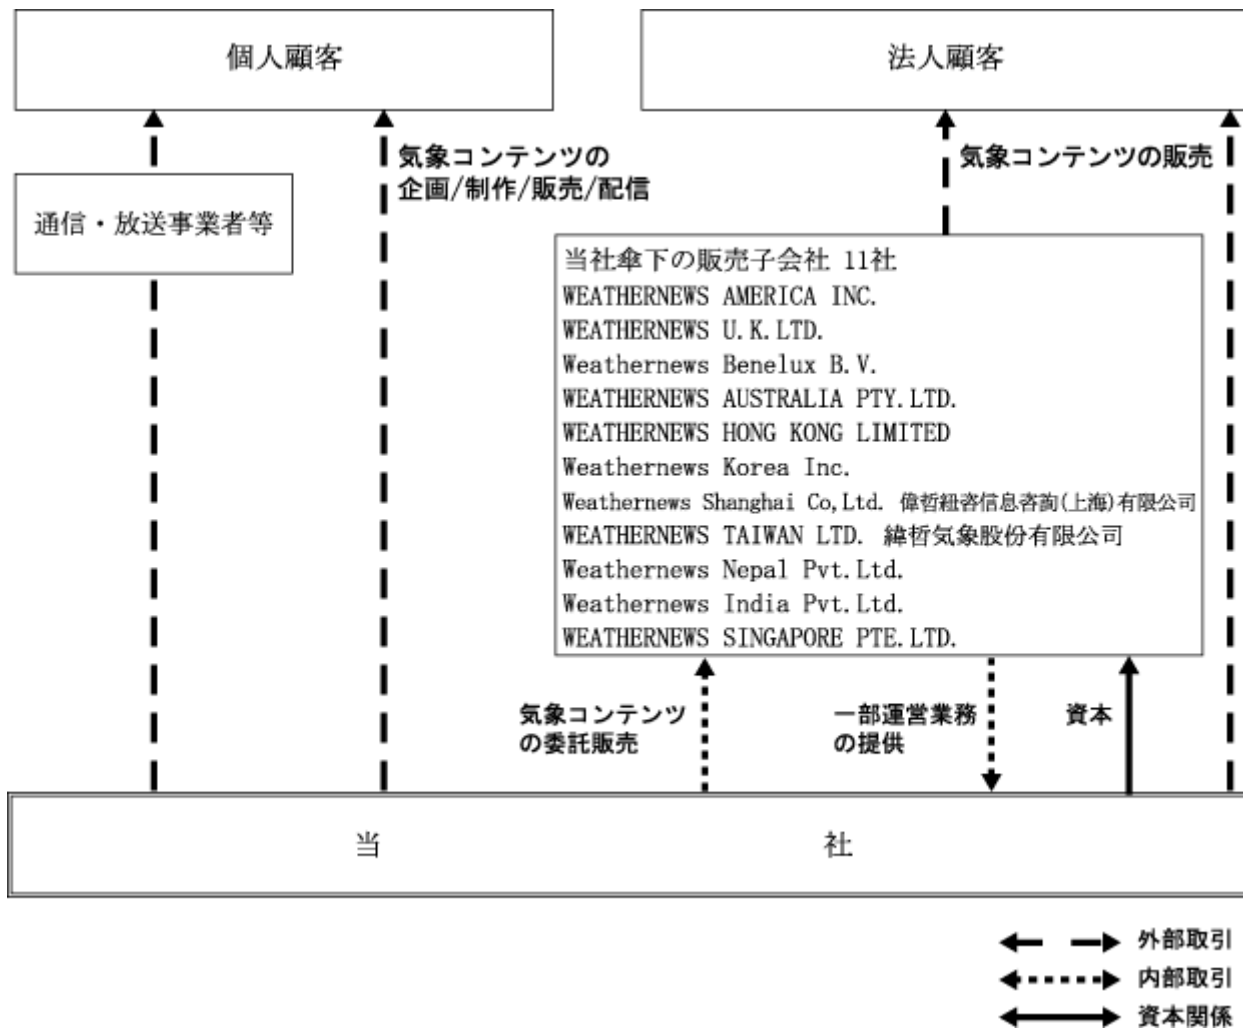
個人顧客

法人顧客

気象コンテンツの企画/制作/販売/配信

気象コンテンツの販売

通信・放送事業者等

当社傘下の販売子会社 11社
WEATHERNEWS AMERICA INC.
WEATHERNEWS U.K.LTD.
Weathernews Benelux B.V.
WEATHERNEWS AUSTRALIA PTY.LTD.
WEATHERNEWS HONG KONG LIMITED
Weathernews Korea Inc.
Weathernews Shanghai Co,Ltd. 偉哲経咨信息咨詢(上海)有限公司
WEATHERNEWS TAIWAN LTD. 緯哲気象股份有限公司
Weathernews Nepal Pvt.Ltd.
Weathernews India Pvt.Ltd.
WEATHERNEWS SINGAPORE PTE.LTD.

気象コンテンツの委託販売

一部運営業務の提供

資本

当　社

外部取引
内部取引
資本関係